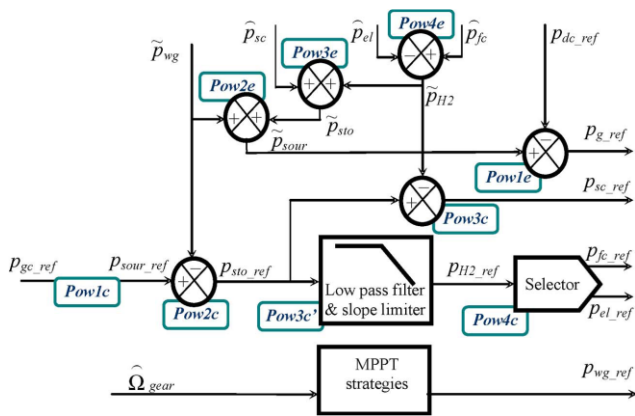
$\widehat{p}_{sc}$

$\widehat{p}_{el}$

Pow4e

$\widehat{p}_{fc}$

$p_{dc\_ref}$

$\widetilde{p}_{wg}$

Pow3e

Pow2e

$\widetilde{p}_{H2}$

$\widetilde{p}_{sto}$

$\widetilde{p}_{sour}$

$p_{g\_ref}$

Pow1e

$p_{sc\_ref}$

Pow3c

$p_{gc\_ref}$

$p_{sour\_ref}$

$p_{sto\_ref}$

Low pass filter & slope limiter

$p_{H2\_ref}$

Selector

$p_{fc\_ref}$

$p_{el\_ref}$

Pow1c

Pow2c

Pow3c'

Pow4c

$\widehat{\Omega}_{gear}$

MPPT strategies

$p_{wg\_ref}$